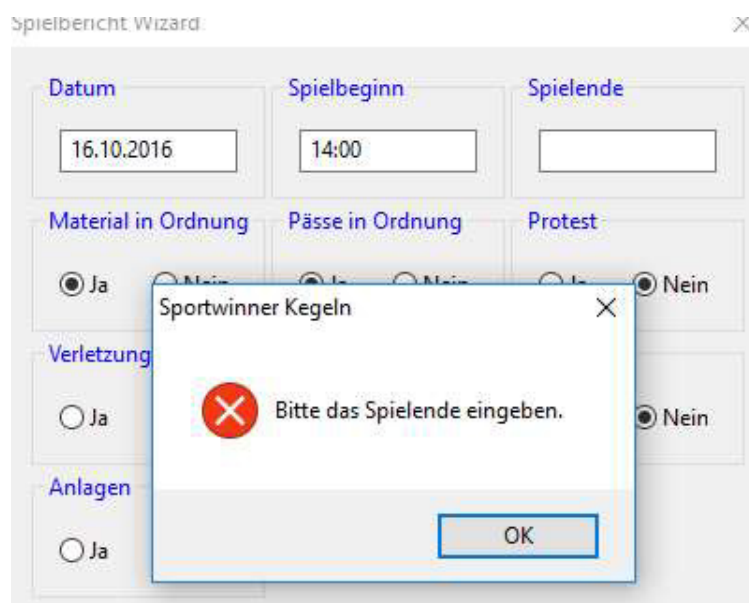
Spielbericht Wizard

Datum
16.10.2016

Spielbeginn
14:00

Spielende

Material in Ordnung
Ja
Nein

Pässe in Ordnung
Ja
Nein

Protest
Ja
Nein

Verletzung
Ja

Nein

Anlagen
Ja

Sportwinner Kegeln

Bitte das Spielende eingeben.

OK